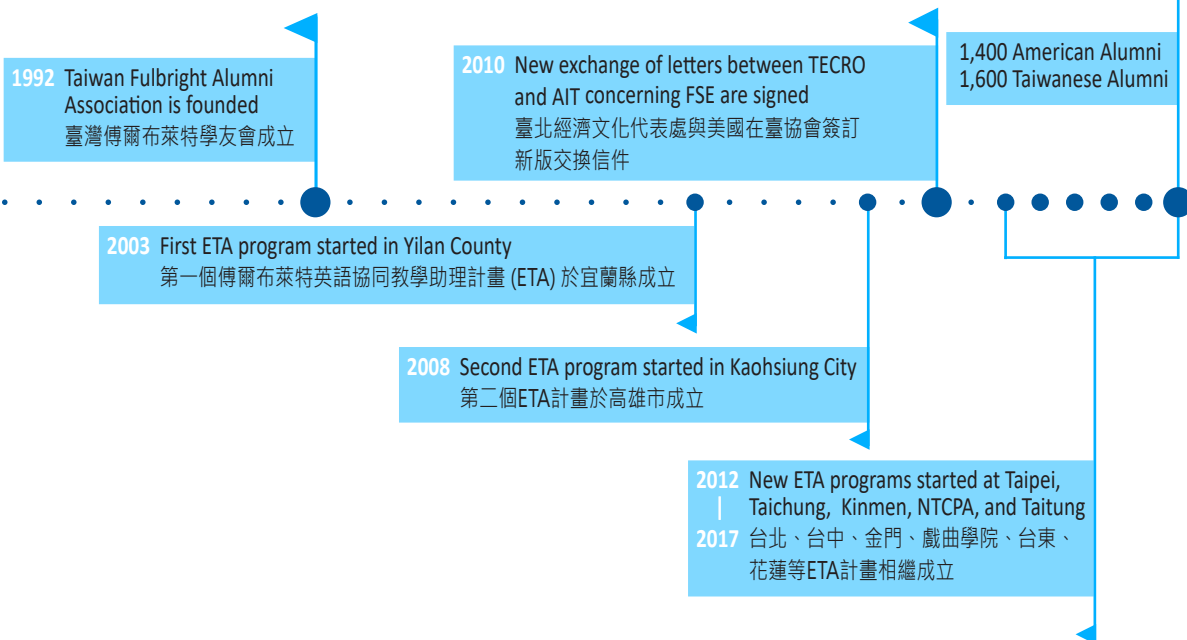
1992 Taiwan Fulbright Alumni Association is founded
臺灣傅爾布萊特學友會成立

2010 New exchange of letters between TECRO and AIT concerning FSE are signed
臺北經濟文化代表處與美國在臺協會簽訂新版交換信件

1,400 American Alumni
1,600 Taiwanese Alumni

2003 First ETA program started in Yilan County
第一個傅爾布萊特英語協同教學助理計畫 (ETA) 於宜蘭縣成立

2008 Second ETA program started in Kaohsiung City
第二個ETA計畫於高雄市成立

2012 | 2017 New ETA programs started at Taipei, Taichung, Kinmen, NTCPA, and Taitung
台北、台中、金門、戲曲學院、台東、花蓮等ETA計畫相繼成立